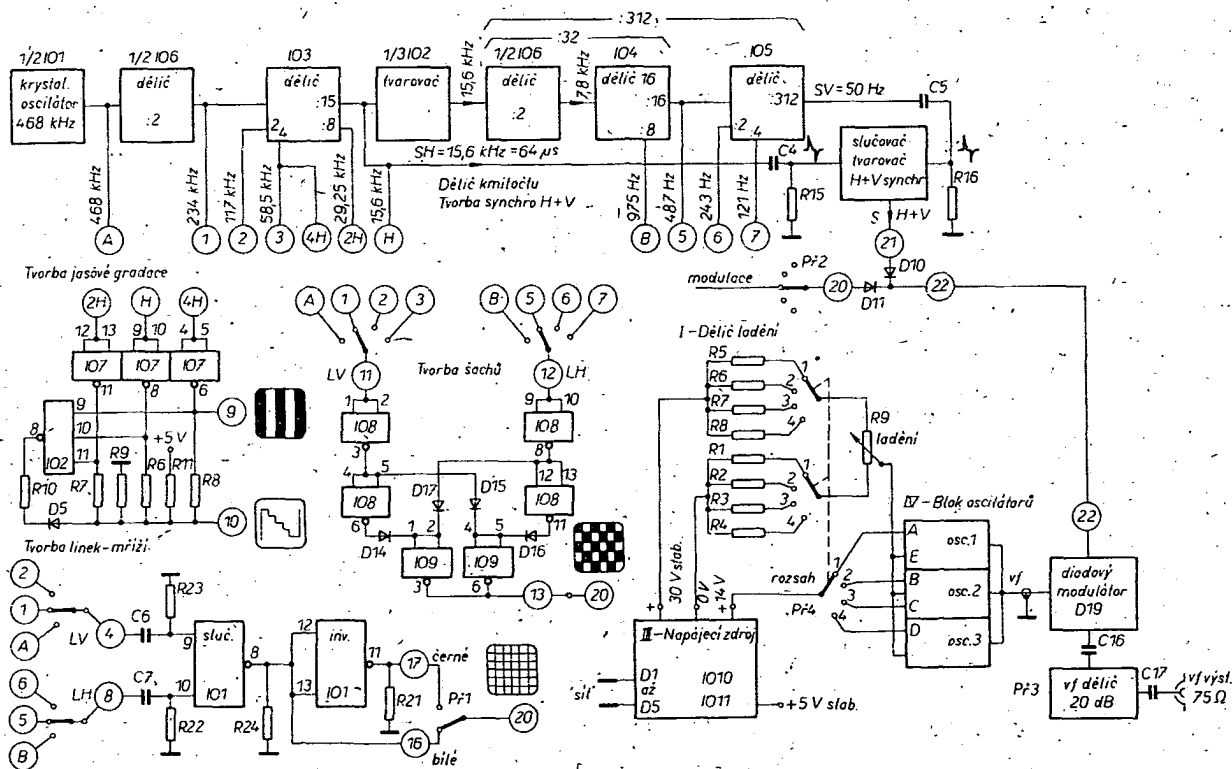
:312
:32
1/2 IO1
krystal. oscilátor 468 kHz
1/2 IO6
dělič
:2
IO3
dělič
:15
2 4 :8
1/3 IO2
tvarovač
15,6 kHz
1/2 IO6
dělič
:2
7,8 kHz
IO4
dělič 16
:16
:8
IO5
dělič
:312
2 4
SV = 50 Hz
C5
SH = 15,6 kHz = 64 μs
C4
slučovač tvarovač H+V synchr
R15
R16
S H+V
Dělič kmitočtu
Tvorba synchro H+V
468 kHz
234 kHz
117 kHz
58,5 kHz
29,25 kHz
15,6 kHz
975 Hz
487 Hz
243 Hz
121 Hz
A
1
2
3
4H
2H
H
B
5
6
7
21
D10
Tvorba jasové gradace
Př2
modulace
20
D11
22
2H
H
4H
12 13
9 10
4 5
IO7
IO7
IO7
11
8
6
9
10
11
8
IO2
+5 V
9
R10
R7
R9
R6
R11
R8
D5
10
Tvorba linek-mříží
A
1
2
3
LV
11
Tvorba šachů
1 2
IO8
3
4 5
IO8
6
D14
D17
D15
1 2
IO9
3
4 5
IO9
6
13
20
B
5
6
7
12
LH
9 10
IO8
8
12 13
IO8
11
D16
I - Dělič ladění
R5
R6
R7
R8
R1
R2
R3
R4
1
2
3
4
1
2
3
4
R9
ladění
IV - Blok oscilátorů
A
E
B
C
D
osc.1
osc.2
osc.3
rozsah
Př4
1
2
3
4
vf
22
diodový modulátor D19
C16
Př3
vf dělič 20 dB
C17
vf výst. 75 Ω
30 V slab.
0 V
14 V
+
+
II - Napájecí zdroj
síť
D1 až D5
IO10
IO11
+5 V slab.
2
1
A
6
5
B
LV
LH
4
8
C6
C7
R23
R22
9
10
sluč.
IO1
8
12
13
inv.
IO1
11
R24
R21
17
černé
Př1
20
16
bílé